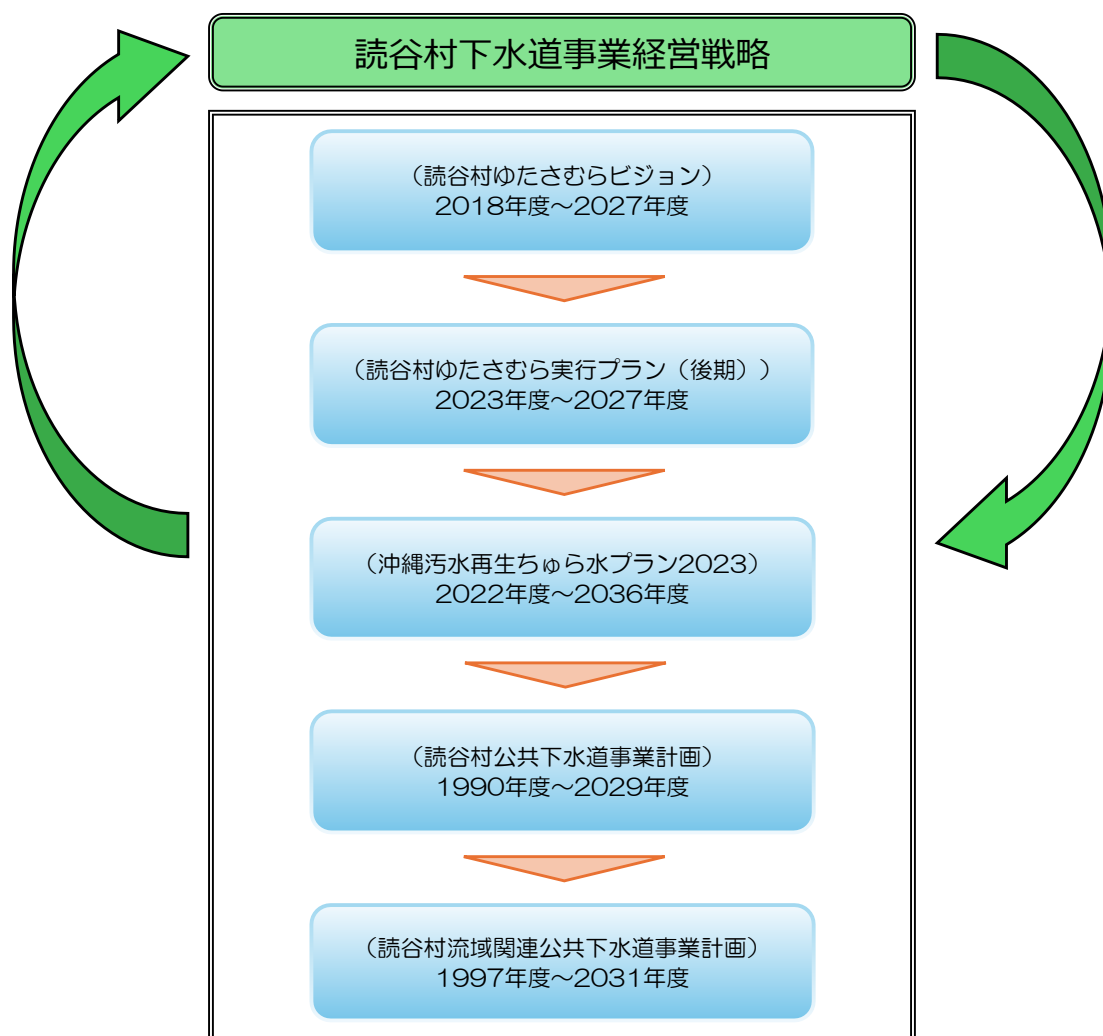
読谷村下水道事業経営戦略

（読谷村ゆたさむらビジョン）
2018年度～2027年度

（読谷村ゆたさむら実行プラン（後期））
2023年度～2027年度

（沖縄汚水再生ちゅら水プラン2023）
2022年度～2036年度

（読谷村公共下水道事業計画）
1990年度～2029年度

（読谷村流域関連公共下水道事業計画）
1997年度～2031年度